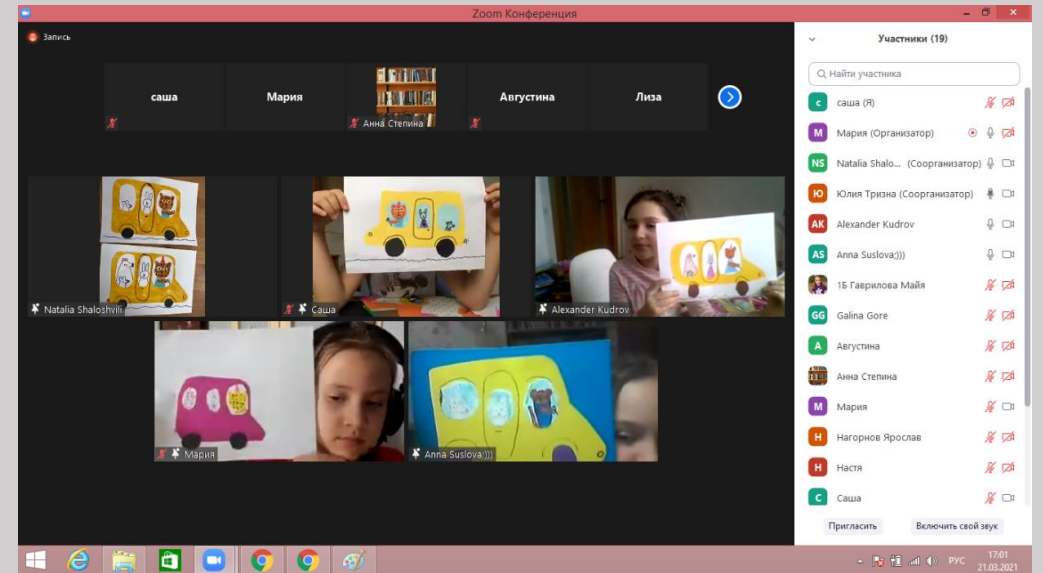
Zoom Конференция

Запись

саша
Мария
Анна Степина
Августина
Лиза

Natalia Shaloshvili
Саша
Alexander Kudrov
Мария
Anna Suslova;)))

Участники (19)

Найти участника

с саша (Я)
М Мария (Организатор)
NS Natalia Shalo... (Соорганизатор)
Ю Юлия Тризна (Соорганизатор)
AK Alexander Kudrov
AS Anna Suslova;)))
1Б Гаврилова Майя
GG Galina Gore
А Августина
Анна Степина
М Мария
Н Нагорнов Ярослав
Н Настя
С Саша

Пригласить
Включить свой звук

РУС
17:01
21.03.2021